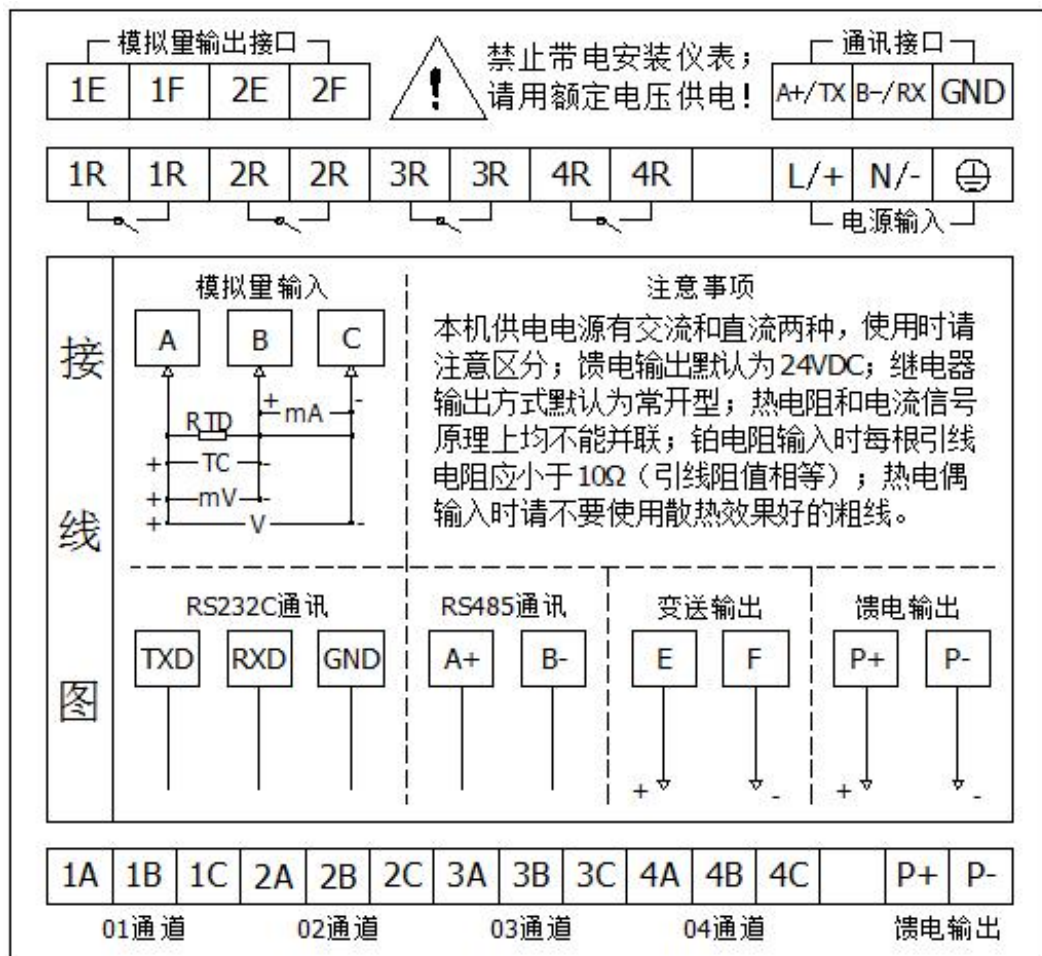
模拟量输出接口

| 1E | 1F | 2E | 2F |
|---|---|---|---|

禁止带电安装仪表；
请用额定电压供电！

通讯接口

| A+/TX | B-/RX | GND |
|---|---|---|

| 1R | 1R | 2R | 2R | 3R | 3R | 4R | 4R | | L/+ | N/- | ⊕ |
|---|---|---|---|---|---|---|---|---|---|---|---|

电源输入

接线图

模拟量输入

A B C

+ mA -
RTD
+ TC -
+ mV -
+ V -

注意事项
本机供电电源有交流和直流两种，使用时请注意区分；馈电输出默认为24VDC；继电器输出方式默认为常开型；热电阻和电流信号原理上均不能并联；铂电阻输入时每根引线电阻应小于10Ω（引线阻值相等）；热电偶输入时请不要使用散热效果好的粗线。

RS232C通讯
TXD RXD GND

RS485通讯
A+ B-

变送输出
E F
+ -

馈电输出
P+ P-
+ -

| 1A | 1B | 1C | 2A | 2B | 2C | 3A | 3B | 3C | 4A | 4B | 4C | | P+ | P- |
|---|---|---|---|---|---|---|---|---|---|---|---|---|---|---|

01通道 02通道 03通道 04通道 馈电输出